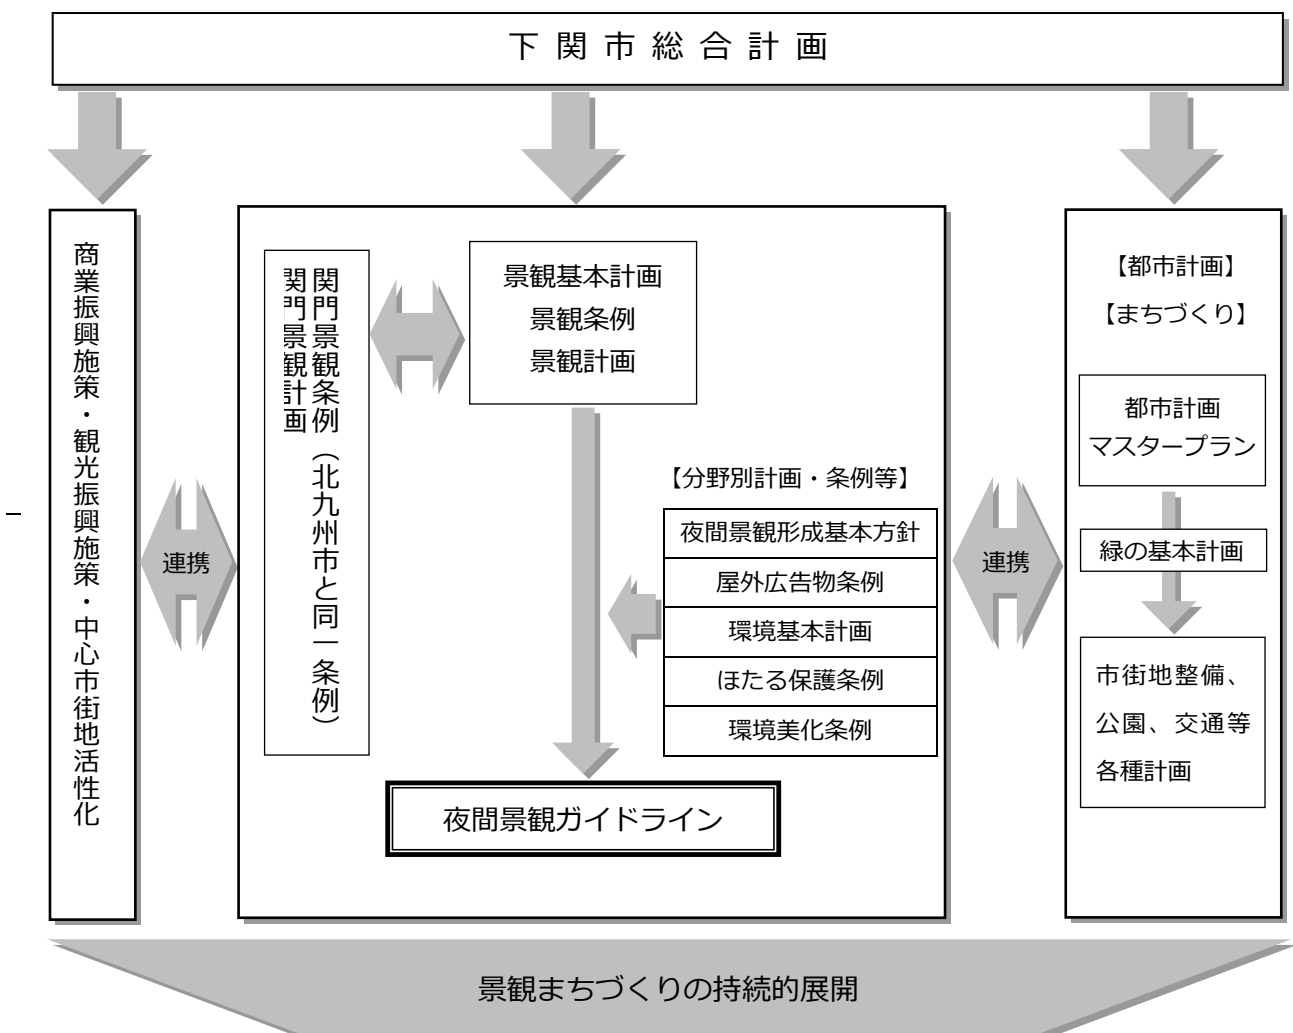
下関市総合計画

商業振興施策・観光振興施策・中心市街地活性化

連携

関門景観条例（北九州市と同一条例）
関門景観計画

景観基本計画
景観条例
景観計画

【分野別計画・条例等】
夜間景観形成基本方針
屋外広告物条例
環境基本計画
ほたる保護条例
環境美化条例

夜間景観ガイドライン

連携

【都市計画】
【まちづくり】

都市計画
マスタープラン

緑の基本計画

市街地整備、
公園、交通等
各種計画

景観まちづくりの持続的展開